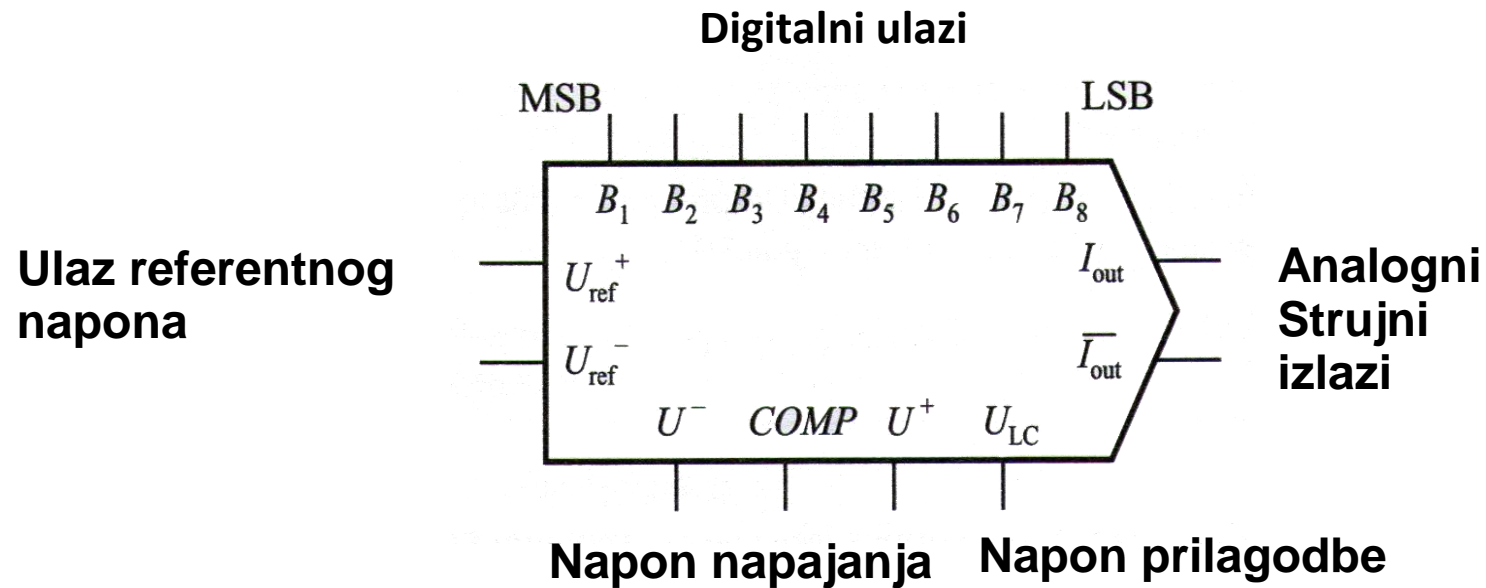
Digitalni ulazi

MSB

LSB

$B_1$ $B_2$ $B_3$ $B_4$ $B_5$ $B_6$ $B_7$ $B_8$

Ulaz referentnog napona

$U_{ref}^{+}$

$U_{ref}^{-}$

$I_{out}$

$\overline{I_{out}}$

Analogni Strujni izlazi

$U^{-}$ $COMP$ $U^{+}$ $U_{LC}$

Napon napajanja

Napon prilagodbe